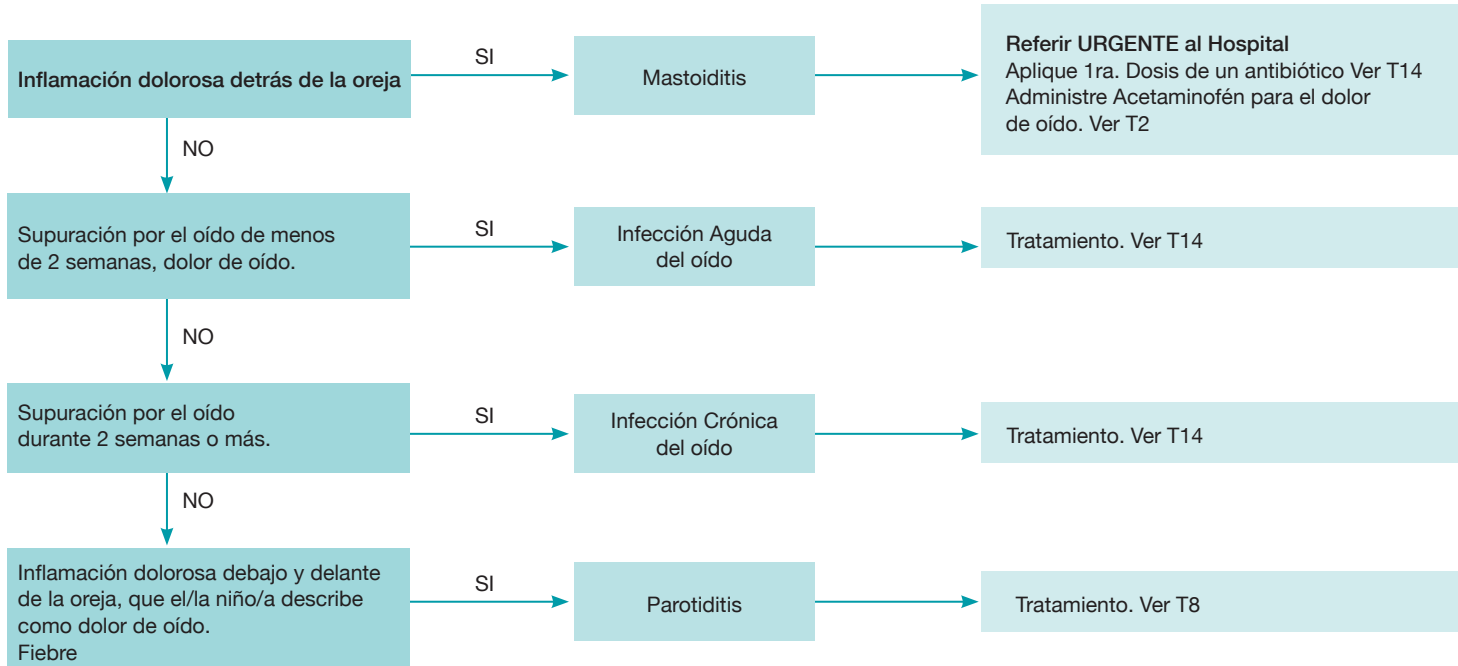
Inflamación dolorosa detrás de la oreja

SI

Mastoiditis

Referir URGENTE al Hospital
Aplique 1ra. Dosis de un antibiótico Ver T14
Administre Acetaminofén para el dolor de oído. Ver T2

NO

Supuración por el oído de menos de 2 semanas, dolor de oído.

SI

Infección Aguda del oído

Tratamiento. Ver T14

NO

Supuración por el oído durante 2 semanas o más.

SI

Infección Crónica del oído

Tratamiento. Ver T14

NO

Inflamación dolorosa debajo y delante de la oreja, que el/la niño/a describe como dolor de oído.
Fiebre

SI

Parotiditis

Tratamiento. Ver T8